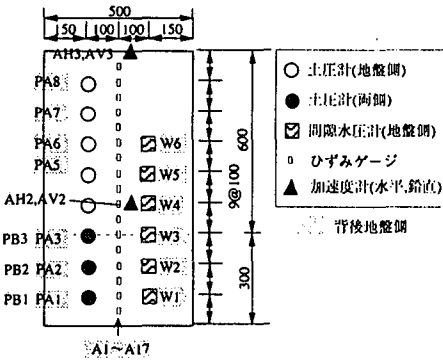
500
50 | 100 | 100 | 150
AH3,AV3
PA8
PA7
PA6
PA5
AH2,AV2
PB3 PA3
PB2 PA2
PB1 PA1
W6
W5
W4
W3
W2
W1
A1～A17
600
9@100
300

○ 土圧計(地盤側)
● 土圧計(両側)
☑ 間隙水圧計(地盤側)
▫ ひずみゲージ
▲ 加速度計(水平,鉛直)
背後地盤側